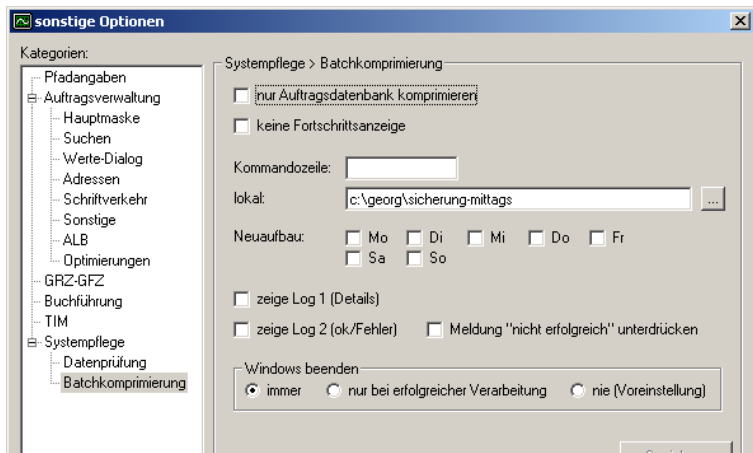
sonstige Optionen

Kategorien:
Pfadangaben
Auftragsverwaltung
Hauptmaske
Suchen
Werte-Dialog
Adressen
Schriftverkehr
Sonstige
ALB
Optimierungen
GRZ-GFZ
Buchführung
TIM
Systempflege
Datenprüfung
Batchkomprimierung

Systempflege > Batchkomprimierung

nur Auftragsdatenbank komprimieren

keine Fortschrittsanzeige

Kommandozeile:

lokal: c:\georg\sicherung-mittags ...

Neuaufbau: Mo Di Mi Do Fr Sa So

zeige Log 1 (Details)

zeige Log 2 (ok/Fehler)

Meldung "nicht erfolgreich" unterdrücken

Windows beenden
immer
nur bei erfolgreicher Verarbeitung
nie (Voreinstellung)

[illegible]